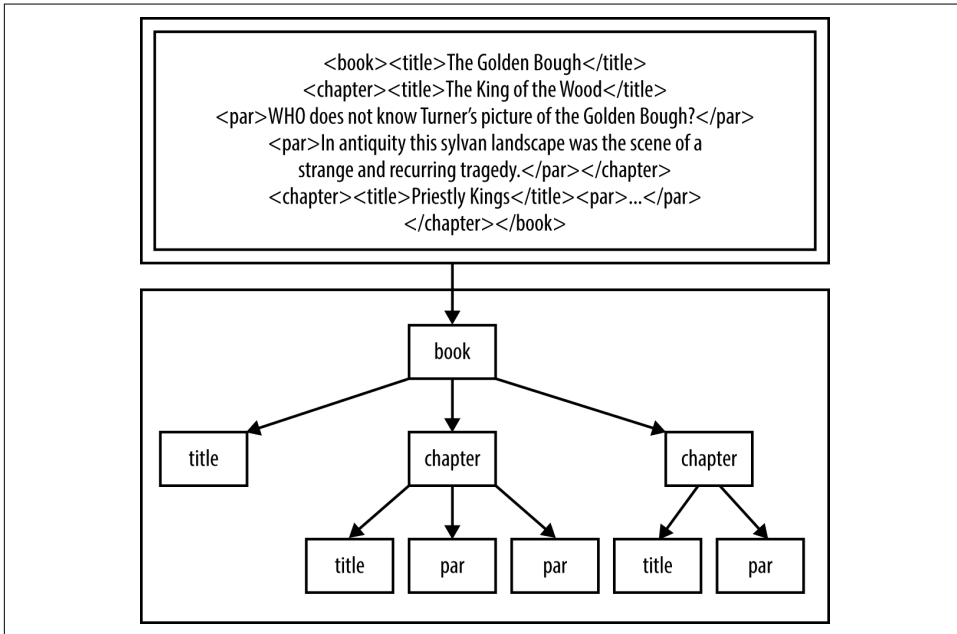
<book><title>The Golden Bough</title>
<chapter><title>The King of the Wood</title>
<par>WHO does not know Turner's picture of the Golden Bough?</par>
<par>In antiquity this sylvan landscape was the scene of a strange and recurring tragedy.</par></chapter>
<chapter><title>Priestly Kings</title><par>...</par>
</chapter></book>

book
title
chapter
chapter
title
par
par
title
par